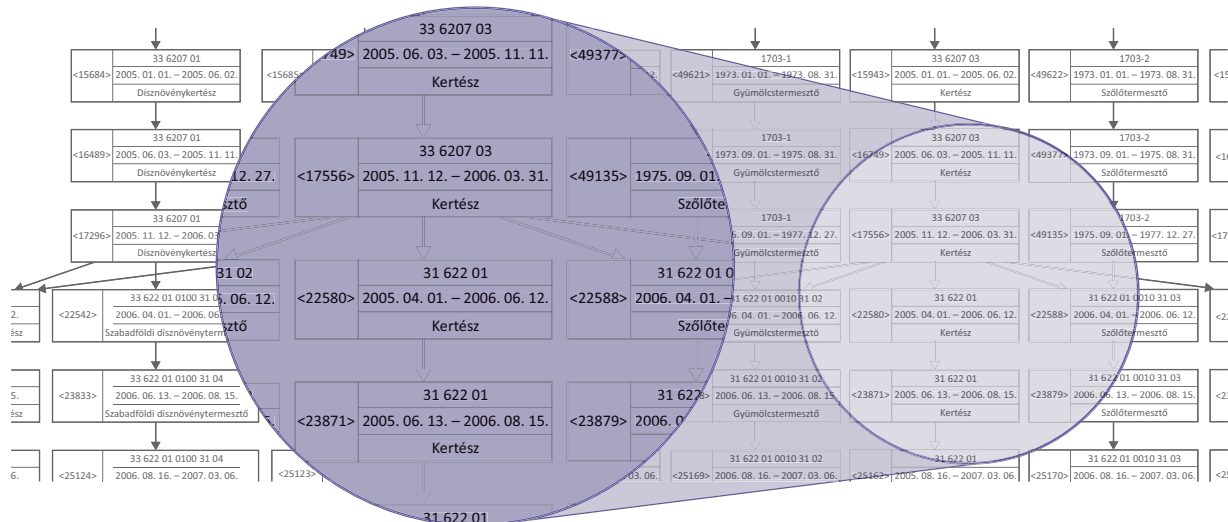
33 6207 03
<49> 2005. 06. 03. – 2005. 11. 11.
<49377>
Kertész

33 6207 03
<17556> 2005. 11. 12. – 2006. 03. 31.
<49135> 1975. 09. 01.
Kertész
Szőlőte

31 622 01
<22580> 2005. 04. 01. – 2006. 06. 12.
<22588> 2006. 04. 01. –
Kertész
Szőlőte

31 622 01
<23871> 2005. 06. 13. – 2006. 08. 15.
<23879>
Kertész

31 622 01

33 6207 01
<15684> 2005. 01. 01. – 2005. 06. 02.
Disznövénykertész

33 6207 01
<16489> 2005. 06. 03. – 2005. 11. 11.
Disznövénykertész

33 6207 01
<17296> 2005. 11. 12. – 2006. 03
Disznövénykertész

<22542>
33 622 01 0100 31 0
2006. 04. 01. – 2006. 06
Szabadföldi disznövényterm

<23833>
33 622 01 0100 31 04
2006. 06. 13. – 2006. 08. 15.
Szabadföldi disznövénytermesztő

<25124>
33 622 01 0100 31 04
2006. 08. 16. – 2007. 03. 06.

<15685>
<25123>

1703-1
<49621> 1973. 01. 01. – 1973. 08. 31.
Gyümölcstermesztő

1703-1
1973. 09. 01. – 1975. 08. 31.
Gyümölcstermesztő

1703-1
1975. 09. 01. – 1977. 12. 27.
Gyümölcstermesztő

31 622 01 0010 31 02
2006. 04. 01. – 2006. 06. 12.

31 622 01 0010 31 02
2006. 06. 13. – 2006. 08. 15.

31 622 01 0010 31 02
<25169> 2006. 08. 16. – 2007. 03. 06.

33 6207 03
<15943> 2005. 01. 01. – 2005. 06. 02.
Kertész

33 6207 03
<16749> 2005. 06. 03. – 2005. 11. 11.
Kertész

33 6207 03
<17556> 2005. 11. 12. – 2006. 03. 31.
Kertész

31 622 01
<22580> 2005. 04. 01. – 2006. 06. 12.
Kertész

31 622 01
<23871> 2005. 06. 13. – 2006. 08. 15.
Kertész

31 622 01
<25162> 2005. 08. 16. – 2007. 03. 06.

1703-2
<49622> 1973. 01. 01. – 1973. 08. 31.
Szőlőtermesztő

1703-2
<49377> 1973. 09. 01. – 1975. 08. 31.
Szőlőtermesztő

1703-2
<49135> 1975. 09. 01. – 1977. 12. 27.
Szőlőtermesztő

31 622 01 0010 31 03
<22588> 2006. 04. 01. – 2006. 06. 12.
Szőlőtermesztő

31 622 01 0010 31 03
<23879> 2006. 06. 13. – 2006. 08. 15.
Szőlőtermesztő

31 622 01 0010 31 03
<25170> 2006. 08. 16. – 2007. 03. 06.